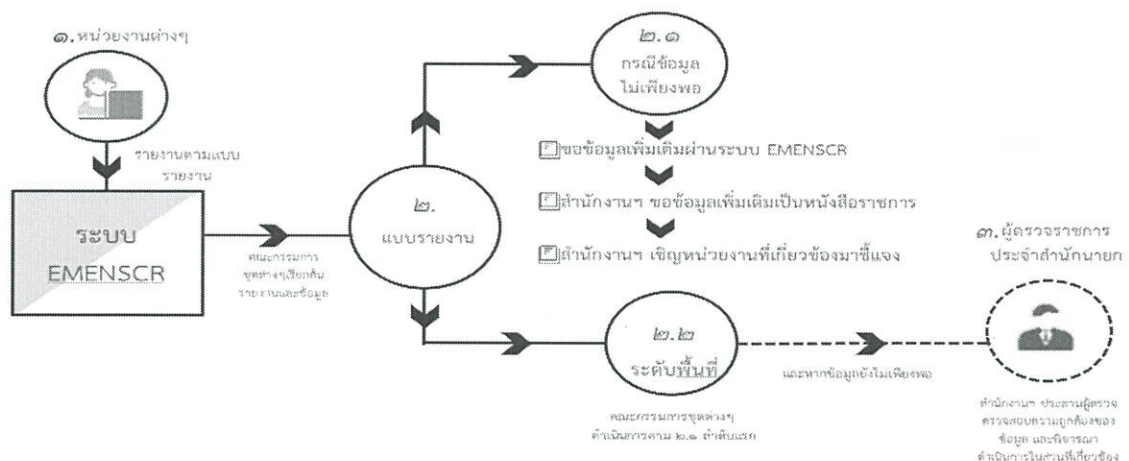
๑.หน่วยงานต่างๆ

รายงานตามแบบรายงาน

ระบบ EMENSCR

คณะกรรมการชุดต่างๆเรียกดูรายงานและข้อมูล

๒. แบบรายงาน

๒.๑ กรณีข้อมูลไม่เพียงพอ

ขอข้อมูลเพิ่มเติมผ่านระบบ EMENSCR

สำนักงานฯ ขอข้อมูลเพิ่มเติมเป็นหนังสือราชการ

สำนักงานฯ เชิญหน่วยงานที่เกี่ยวข้องมาชี้แจง

๒.๒ ระดับพื้นที่

คณะกรรมการชุดต่างๆ ดำเนินการตาม ๒.๑ ตามลำดับแรก

และหากข้อมูลยังไม่เพียงพอ

๓.ผู้ตรวจราชการประจำสำนักนายก

สำนักงานฯ ประสานผู้ตรวจ ตรวจสอบความถูกต้องของข้อมูล และพิจารณาดำเนินการในส่วนที่เกี่ยวข้อง